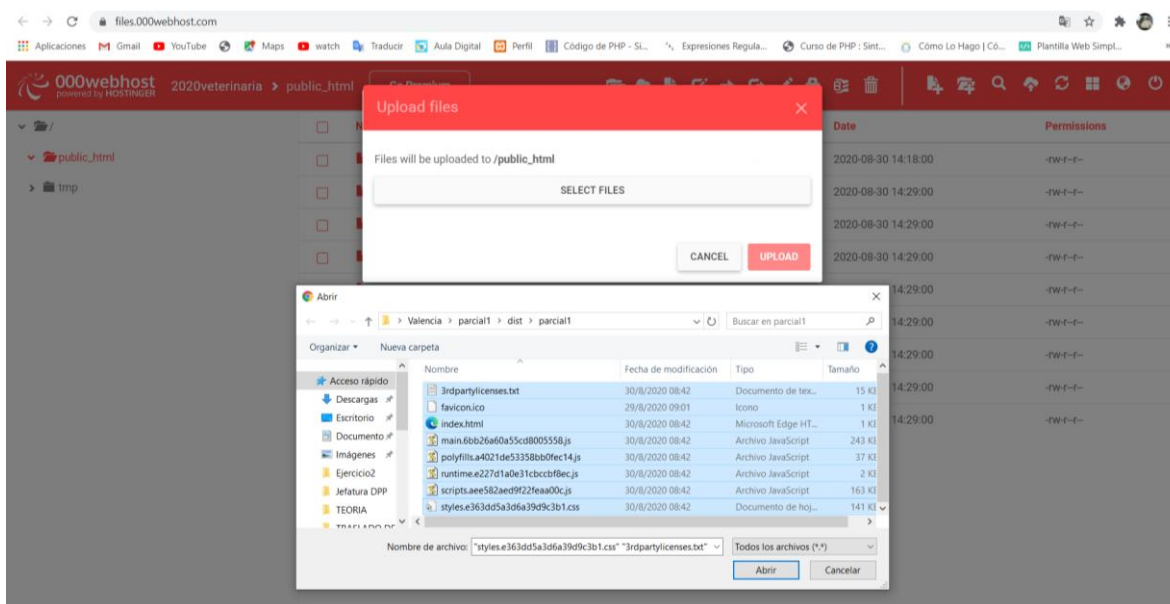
files.000webhost.com

Aplicaciones Gmail YouTube Maps watch Traducir Aula Digital Perfil Código de PHP - Si... Expresiones Regula... Curso de PHP : Sint... Cómo Lo Hago | Có... Plantilla Web Simpl...

000webhost powered by HOSTINGER 2020veterinaria > public_html

/
public_html
tmp

Date Permissions
2020-08-30 14:18:00 -rw-r--r--
2020-08-30 14:29:00 -rw-r--r--
2020-08-30 14:29:00 -rw-r--r--
2020-08-30 14:29:00 -rw-r--r--
14:29:00 -rw-r--r--
14:29:00 -rw-r--r--
14:29:00 -rw-r--r--
14:29:00 -rw-r--r--
14:29:00 -rw-r--r--

Upload files
Files will be uploaded to /public_html
SELECT FILES
CANCEL UPLOAD

Abrir
> Valencia > parcial1 > dist > parcial1
Buscar en parcial1
Organizar ▾ Nueva carpeta

Acceso rápido
Descargas
Escritorio
Documento
Imágenes
Ejercicio2
Jefatura DPP
TEORIA
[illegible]

| Nombre | Fecha de modificación | Tipo | Tamaño |
|---|---|---|---|
| 3rdpartylicenses.txt | 30/8/2020 08:42 | Documento de tex... | 15 KB |
| favicon.ico | 29/8/2020 09:01 | Icono | 1 KB |
| index.html | 30/8/2020 08:42 | Microsoft Edge HT... | 1 KB |
| main.6bb26a60a55cd8005558.js | 30/8/2020 08:42 | Archivo JavaScript | 243 KB |
| polyfills.a4021de53358bb0fec14.js | 30/8/2020 08:42 | Archivo JavaScript | 37 KB |
| runtime.e227d1a0e31cbccbf8ec.js | 30/8/2020 08:42 | Archivo JavaScript | 2 KB |
| scripts.aee582aed9f22feaa00c.js | 30/8/2020 08:42 | Archivo JavaScript | 163 KB |
| styles.e363dd5a3d6a39d9c3b1.css | 30/8/2020 08:42 | Documento de hoj... | 141 KB |

Nombre de archivo: "styles.e363dd5a3d6a39d9c3b1.css" "3rdpartylicenses.txt"
Todos los archivos (*.*)
Abrir Cancelar